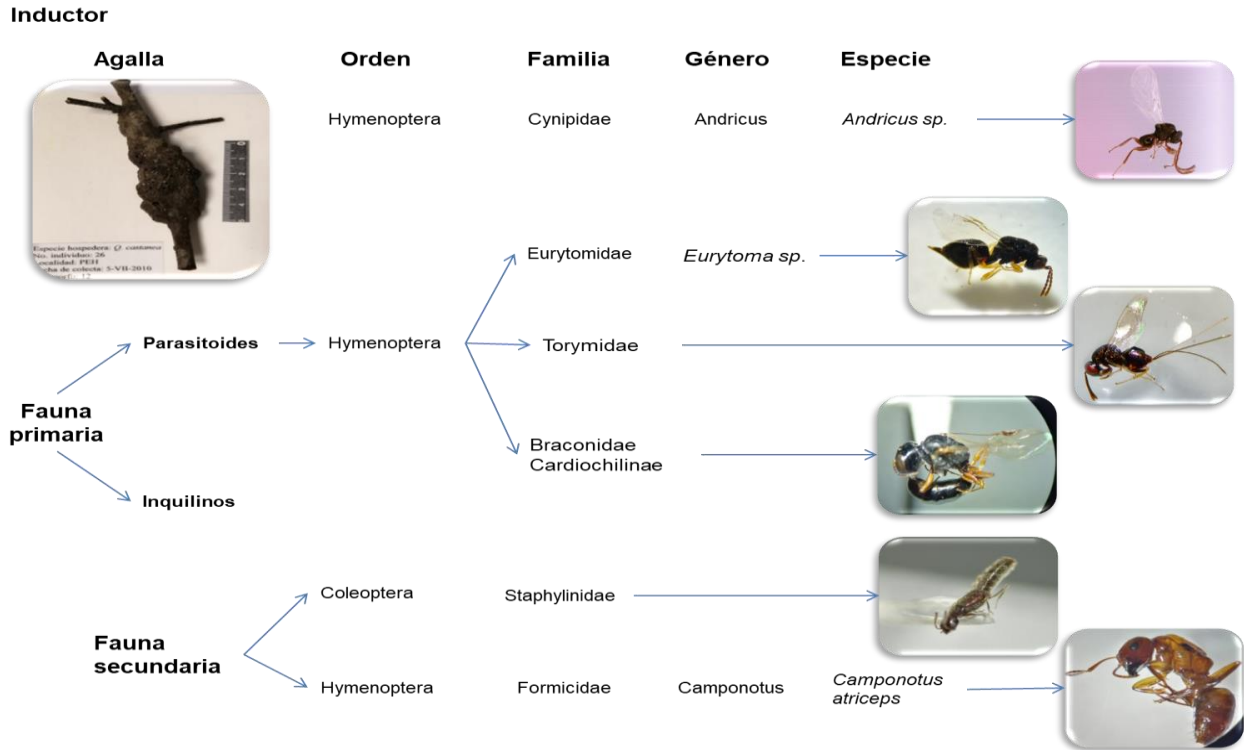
Inductor

Agalla

Orden

Familia

Género

Especie

Especie hospedera: Q. castanea
No. individuo: 26
Localidad: PEH
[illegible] de colecta: 5-VII-2010
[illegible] 17

Hymenoptera

Cynipidae

Andricus

*Andricus sp.*

Eurytomidae

*Eurytoma sp.*

Parasitoides

Hymenoptera

Torymidae

Fauna primaria

Braconidae Cardiochilinae

Inquilinos

Coleoptera

Staphylinidae

Fauna secundaria

Hymenoptera

Formicidae

Camponotus

*Camponotus atriceps*